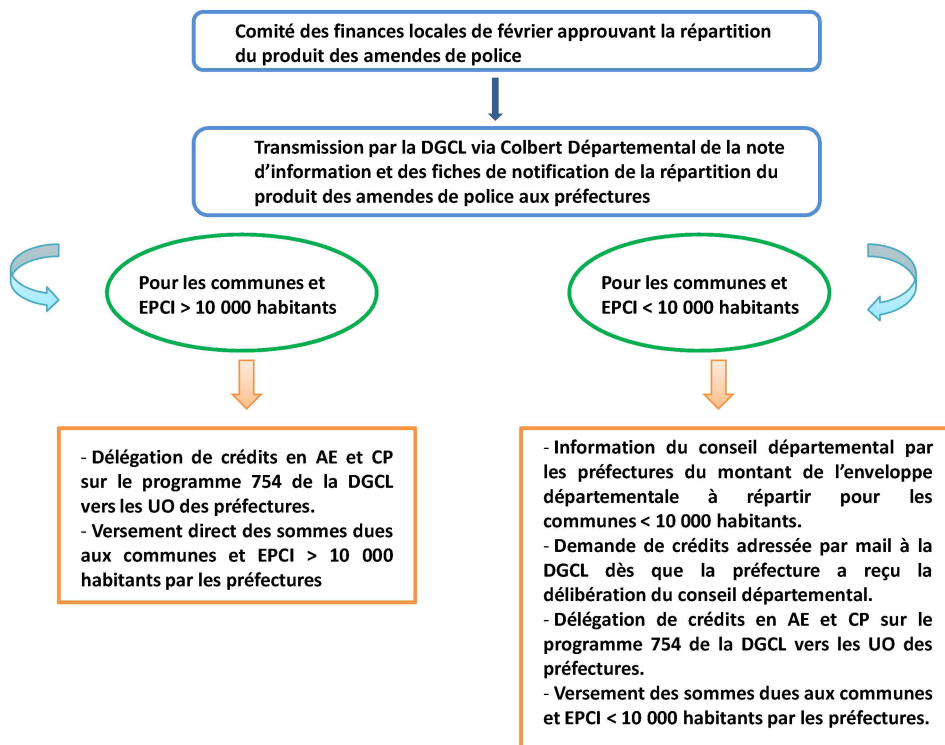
Comité des finances locales de février approuvant la répartition du produit des amendes de police

Transmission par la DGCL via Colbert Départemental de la note d'information et des fiches de notification de la répartition du produit des amendes de police aux préfectures

Pour les communes et EPCI > 10 000 habitants

Pour les communes et EPCI < 10 000 habitants

- Délégation de crédits en AE et CP sur le programme 754 de la DGCL vers les UO des préfectures.
- Versement direct des sommes dues aux communes et EPCI > 10 000 habitants par les préfectures

- Information du conseil départemental par les préfectures du montant de l'enveloppe départementale à répartir pour les communes < 10 000 habitants.
- Demande de crédits adressée par mail à la DGCL dès que la préfecture a reçu la délibération du conseil départemental.
- Délégation de crédits en AE et CP sur le programme 754 de la DGCL vers les UO des préfectures.
- Versement des sommes dues aux communes et EPCI < 10 000 habitants par les préfectures.